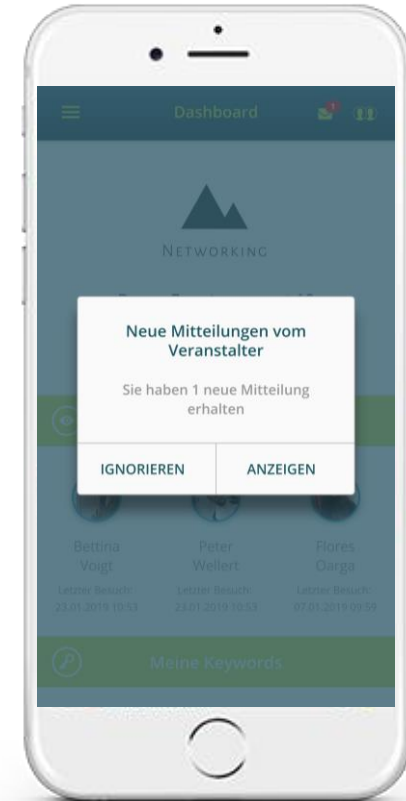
Dashboard

1

NETWORKING

Neue Mitteilungen vom Veranstalter

Sie haben 1 neue Mitteilung erhalten

IGNORIEREN

ANZEIGEN

Bettina Voigt
Letzter Besuch: 23.01.2019 10:53

Peter Wellert
Letzter Besuch: 23.01.2019 10:53

Flores Oarga
Letzter Besuch: 07.01.2019 09:59

Meine Keywords